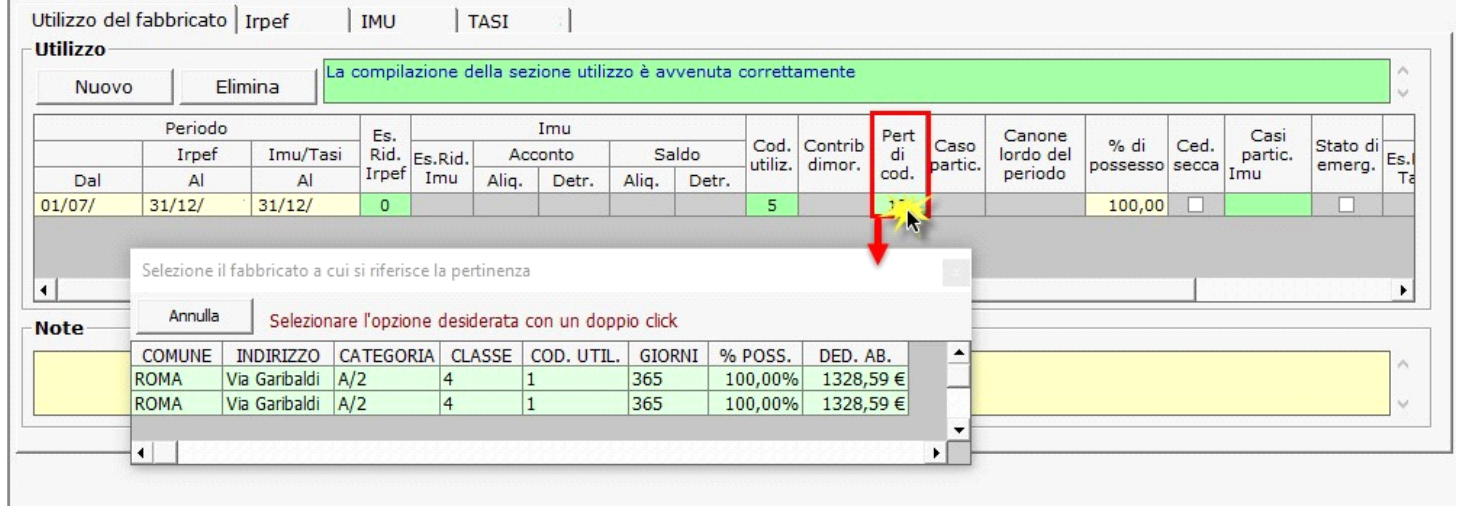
Utilizzo del fabbricato | Irpef | IMU | TASI

Utilizzo

Nuovo Elimina

La compilazione della sezione utilizzo è avvenuta correttamente

| Periodo | | | Es. Rid. Irpef | Imu | | | | | Cod. utiliz. | Contrib dimor. | Pert di cod. | Caso partic. | Canone lordo del periodo | % di possesso | Ced. secca | Casi partic. Imu | Stato di emerg. | Es.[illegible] Ta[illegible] |
|---|---|---|---|---|---|---|---|---|---|---|---|---|---|---|---|---|---|---|
| | Irpef | Imu/Tasi | | Es.Rid. Imu | Acconto | | Saldo | | | | | | | | | | | |
| Dal | Al | Al | | | Aliq. | Detr. | Aliq. | Detr. | | | | | | | | | | |
| 01/07/ | 31/12/ | 31/12/ | 0 | | | | | | 5 | | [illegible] | | | 100,00 | | | | |

Selezione il fabbricato a cui si riferisce la pertinenza

Annulla

Selezionare l'opzione desiderata con un doppio click

| COMUNE | INDIRIZZO | CATEGORIA | CLASSE | COD. UTIL. | GIORNI | % POSS. | DED. AB. |
|---|---|---|---|---|---|---|---|
| ROMA | Via Garibaldi | A/2 | 4 | 1 | 365 | 100,00% | 1328,59 € |
| ROMA | Via Garibaldi | A/2 | 4 | 1 | 365 | 100,00% | 1328,59 € |

Note